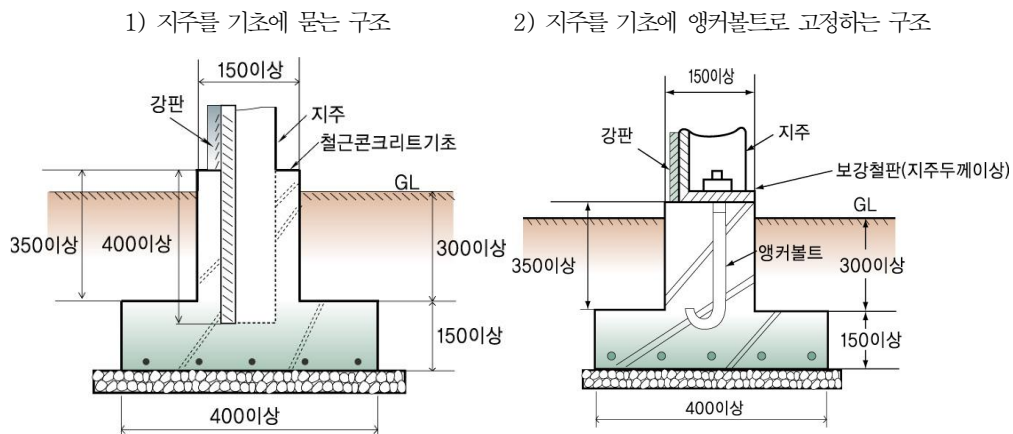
1) 지주를 기초에 묻는 구조

150이상

강판

지주

철근콘크리트기초

GL

350이상

400이상

300이상

150이상

400이상

2) 지주를 기초에 앵커볼트로 고정하는 구조

150이상

강판

지주

보강철판(지주두께이상)

GL

앵커볼트

350이상

300이상

150이상

400이상